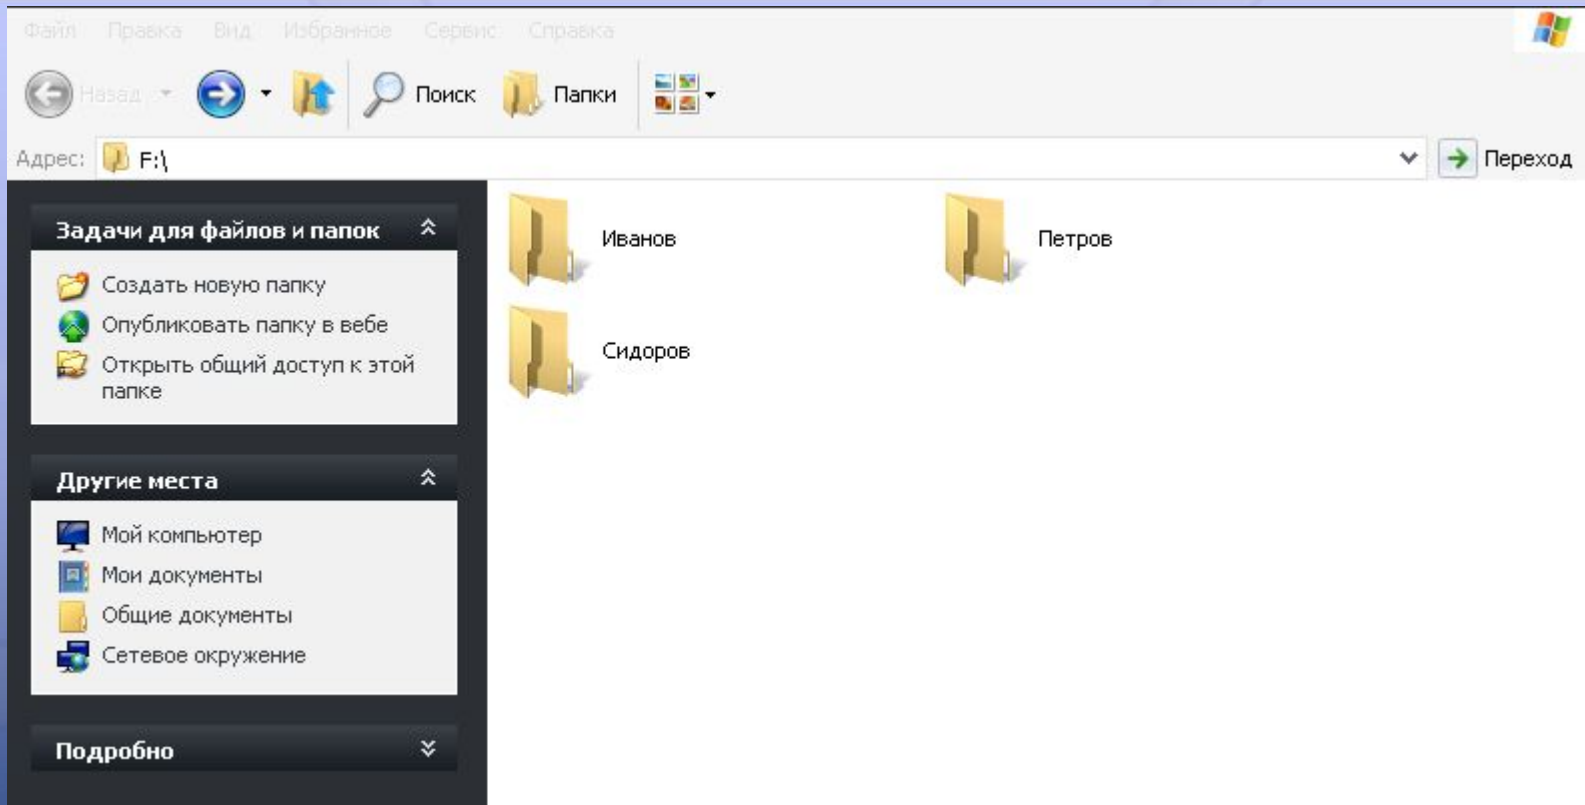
Файл Правка Вид Избранное Сервис Справка

Назад Поиск Папки

Адрес: F:\ Переход

Задачи для файлов и папок

Создать новую папку
Опубликовать папку в вебе
Открыть общий доступ к этой папке

Другие места

Мой компьютер
Мои документы
Общие документы
Сетевое окружение

Подробно

Иванов

Петров

Сидоров